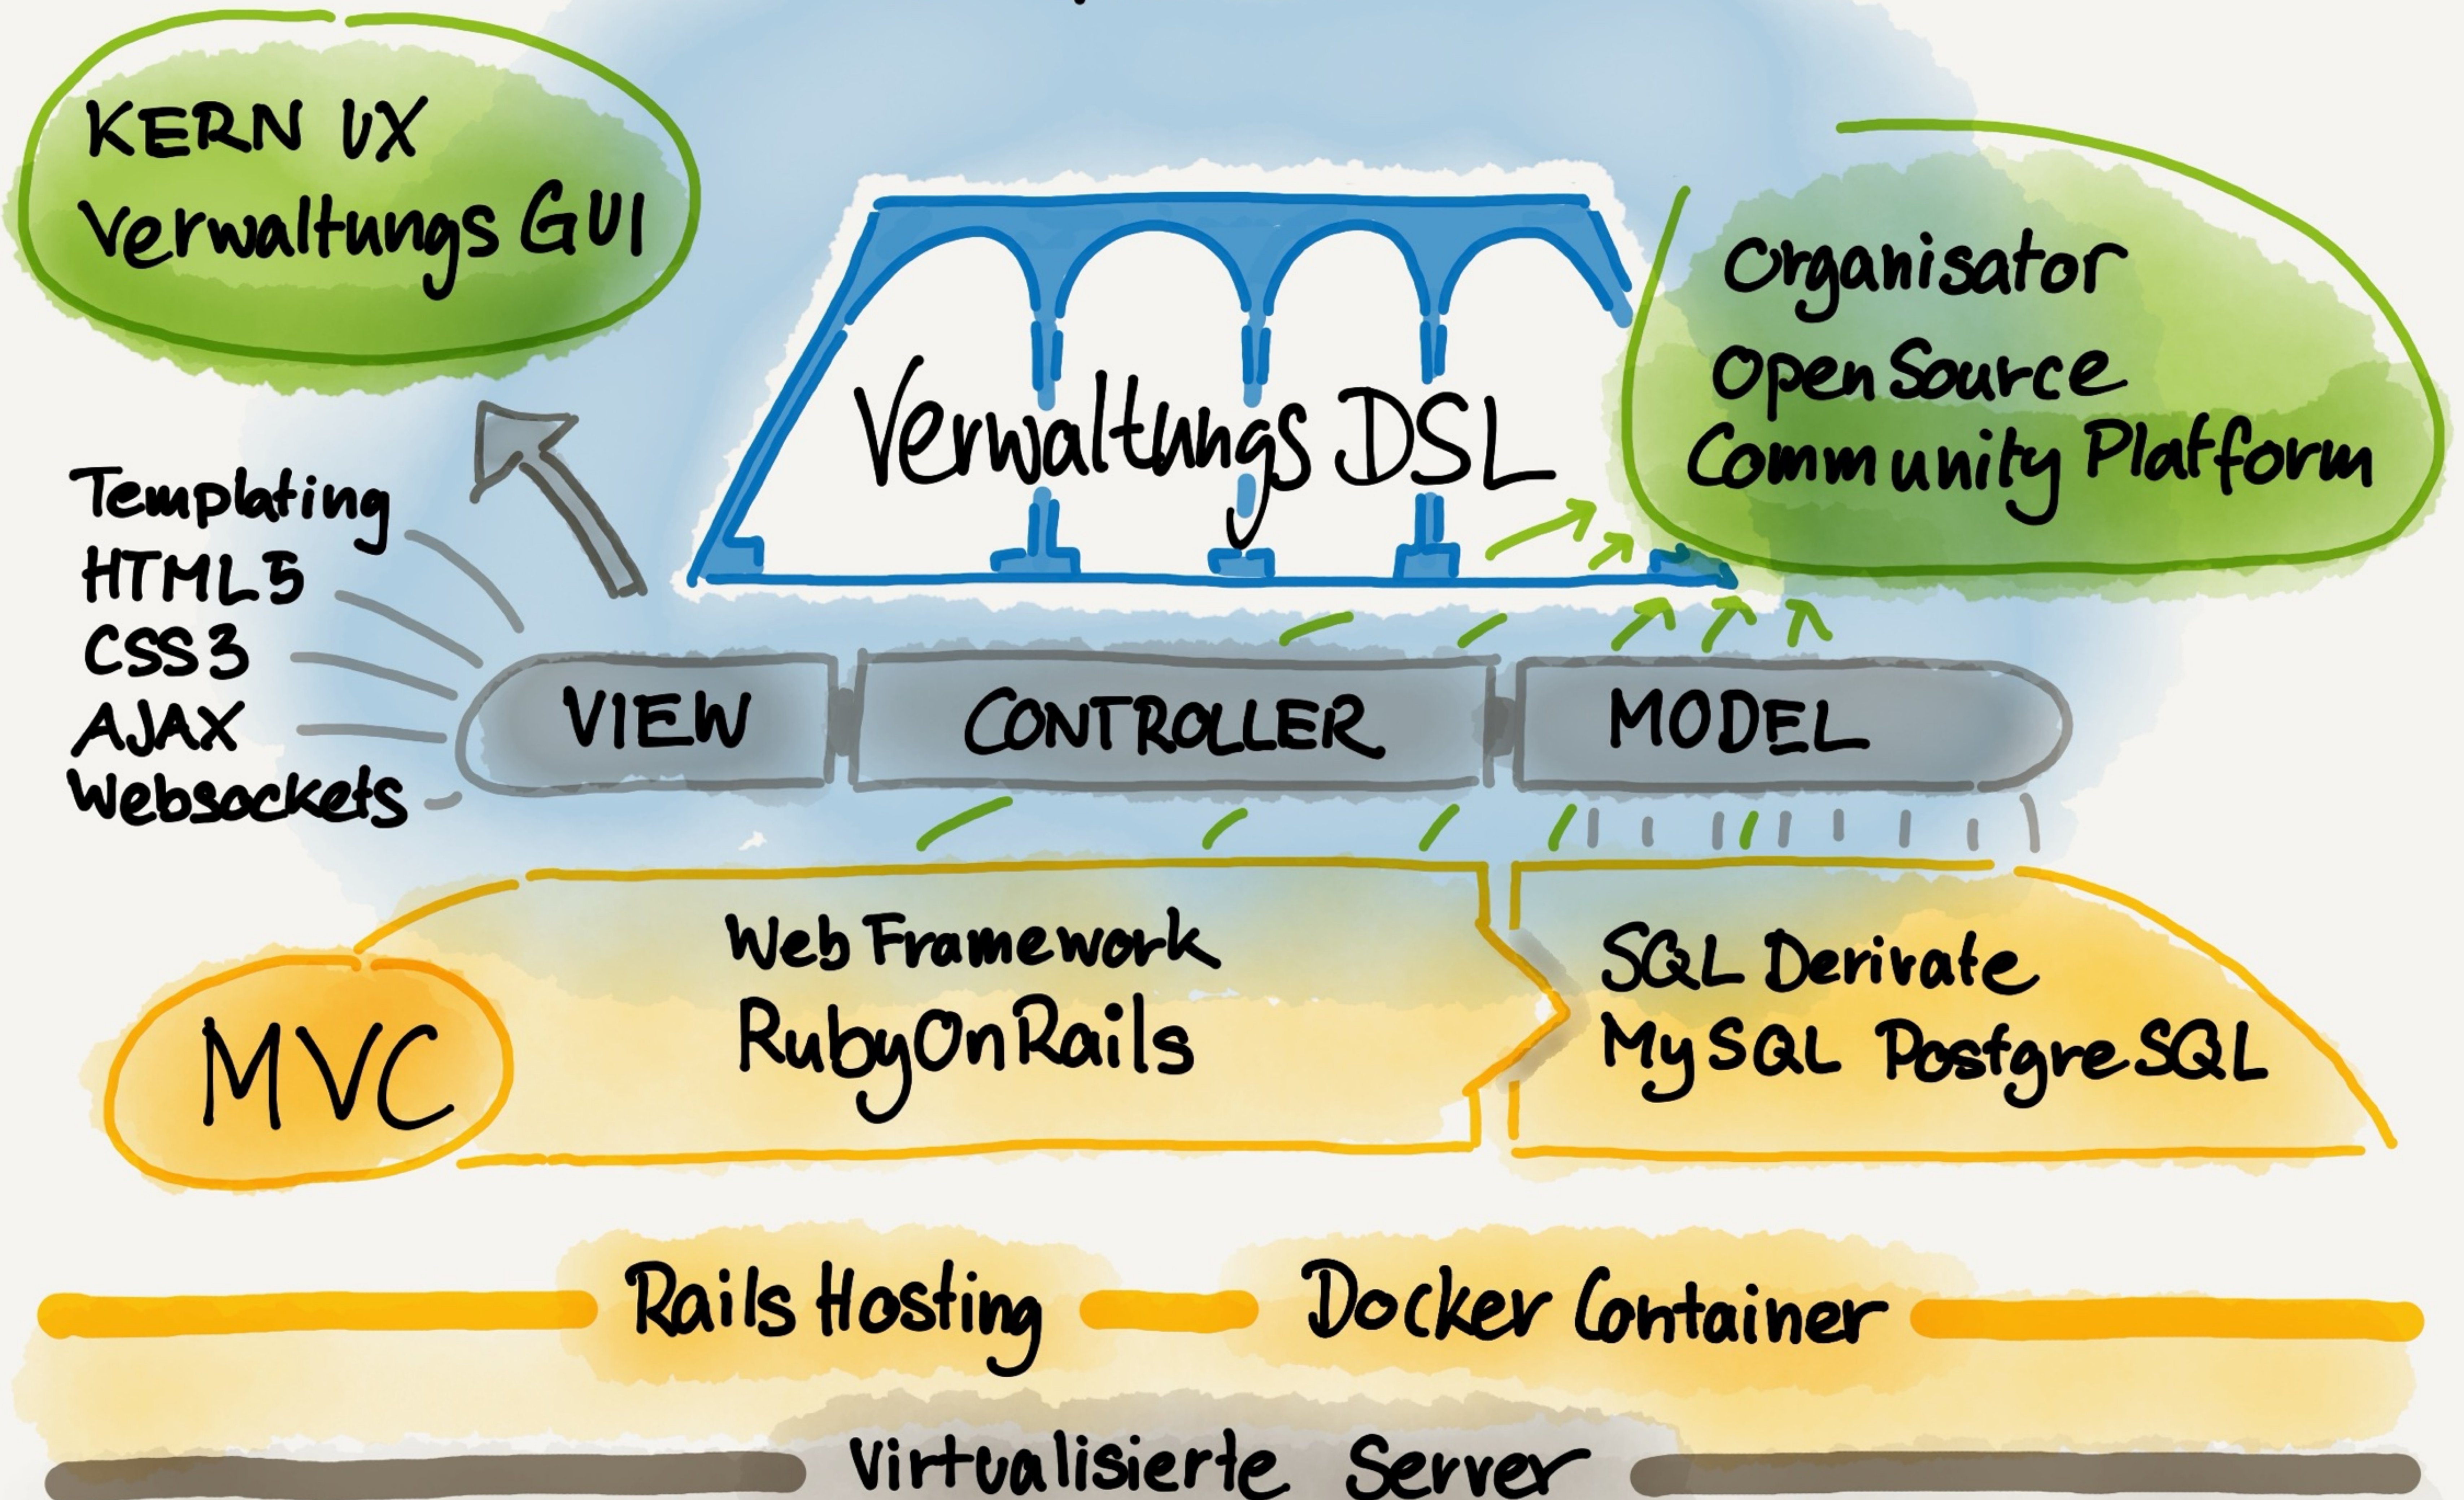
KERN UX
Verwaltungs GUI

Verwaltungs DSL

Organisator
Open Source
Community Platform

Templating
HTML5
CSS3
AJAX
Websockets

VIEW
CONTROLLER
MODEL

MVC

Web Framework
RubyOnRails

SQL Derivate
MySQL PostgreSQL

Rails Hosting
Docker Container

Virtualisierte Server